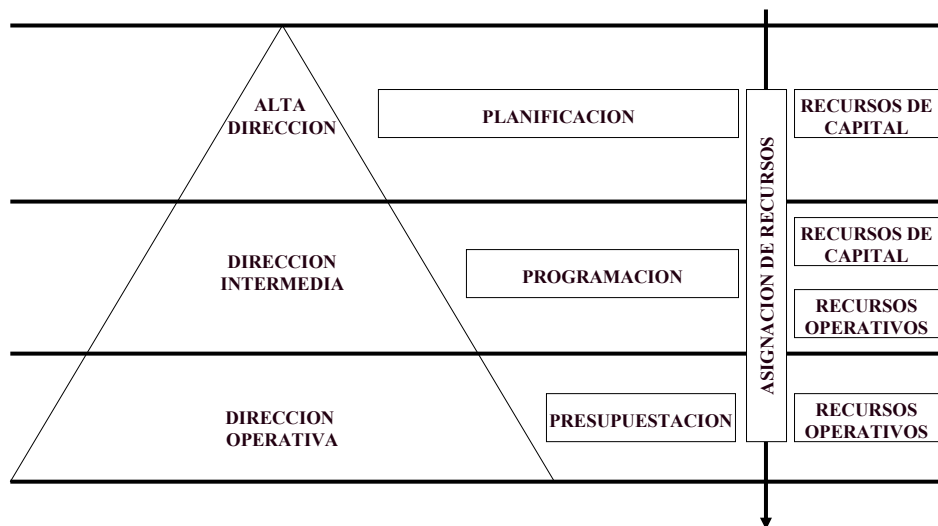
ALTA DIRECCION

PLANIFICACION

RECURSOS DE CAPITAL

ASIGNACION DE RECURSOS

DIRECCION INTERMEDIA

PROGRAMACION

RECURSOS DE CAPITAL

RECURSOS OPERATIVOS

DIRECCION OPERATIVA

PRESUPUESTACION

RECURSOS OPERATIVOS